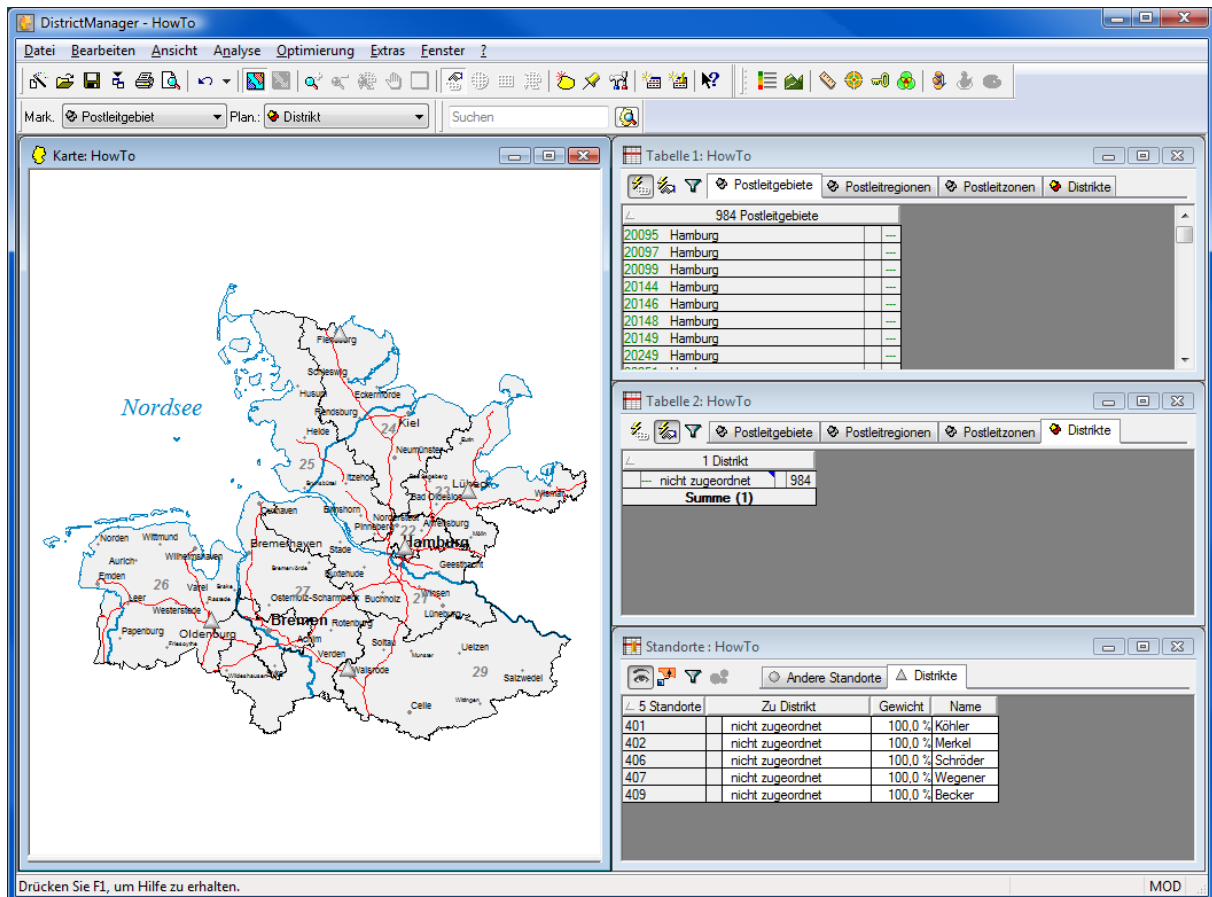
DistrictManager - HowTo

Datei Bearbeiten Ansicht Analyse Optimierung Extras Fenster ?

Mark. Postleitgebiet Plan.: Distrikt Suchen

Karte: HowTo

Nordsee

Flensburg
Schleswig
Husum
Eckernförde
Rendsburg
Kiel
Heide
24
25
Neumünster
Itzehoe
Lübeck
23
Bad Oldesloe
Wismar
Cuxhaven
Elmshorn
Norderstedt
Pinneberg
22
Ahrensburg
Hamburg
Geesthacht
Norden
Wittmund
Aurich
Wilhelmshaven
Bremerhaven
Stade
Emden
26
Varel
Buxtehude
Leer
Westerstede
27
Osterholz-Scharmbeck
Buchholz
21
Winsen
Lüneburg
Papenburg
Oldenburg
Bremen
Rotenburg
Achim
Verden
Soltau
Uelzen
Walsrode
29
Salzwedel
Celle

Tabelle 1: HowTo

Postleitgebiete | Postleitregionen | Postleitzonen | Distrikte

| 984 Postleitgebiete | | |
|---|---|---|
| 20095 Hamburg | | --- |
| 20097 Hamburg | | --- |
| 20099 Hamburg | | --- |
| 20144 Hamburg | | --- |
| 20146 Hamburg | | --- |
| 20148 Hamburg | | --- |
| 20149 Hamburg | | --- |
| 20249 Hamburg | | --- |

Tabelle 2: HowTo

Postleitgebiete | Postleitregionen | Postleitzonen | Distrikte

| 1 Distrikt | |
|---|---|
| --- nicht zugeordnet | 984 |
| Summe (1) | |

Standorte : HowTo

Andere Standorte | Distrikte

| 5 Standorte | Zu Distrikt | Gewicht | Name |
|---|---|---|---|
| 401 | nicht zugeordnet | 100,0 % | Köhler |
| 402 | nicht zugeordnet | 100,0 % | Merkel |
| 406 | nicht zugeordnet | 100,0 % | Schröder |
| 407 | nicht zugeordnet | 100,0 % | Wegener |
| 409 | nicht zugeordnet | 100,0 % | Becker |

Drücken Sie F1, um Hilfe zu erhalten.
MOD